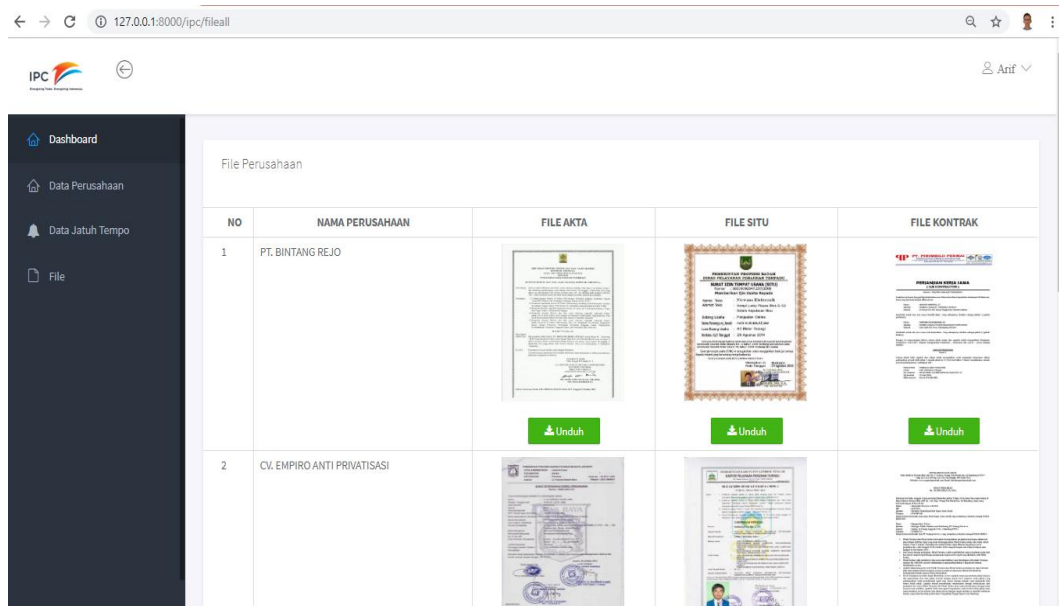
127.0.0.1:8000/ipc/fileall

IPC

Arif

Dashboard

Data Perusahaan

Data Jatuh Tempo

File

File Perusahaan

| NO | NAMA PERUSAHAAN | FILE AKTA | FILE SITU | FILE KONTRAK |
|---|---|---|---|---|
| 1 | PT. BINTANG REJO | Unduh | Unduh | Unduh |
| 2 | CV. EMPIRO ANTI PRIVATISASI | | | |